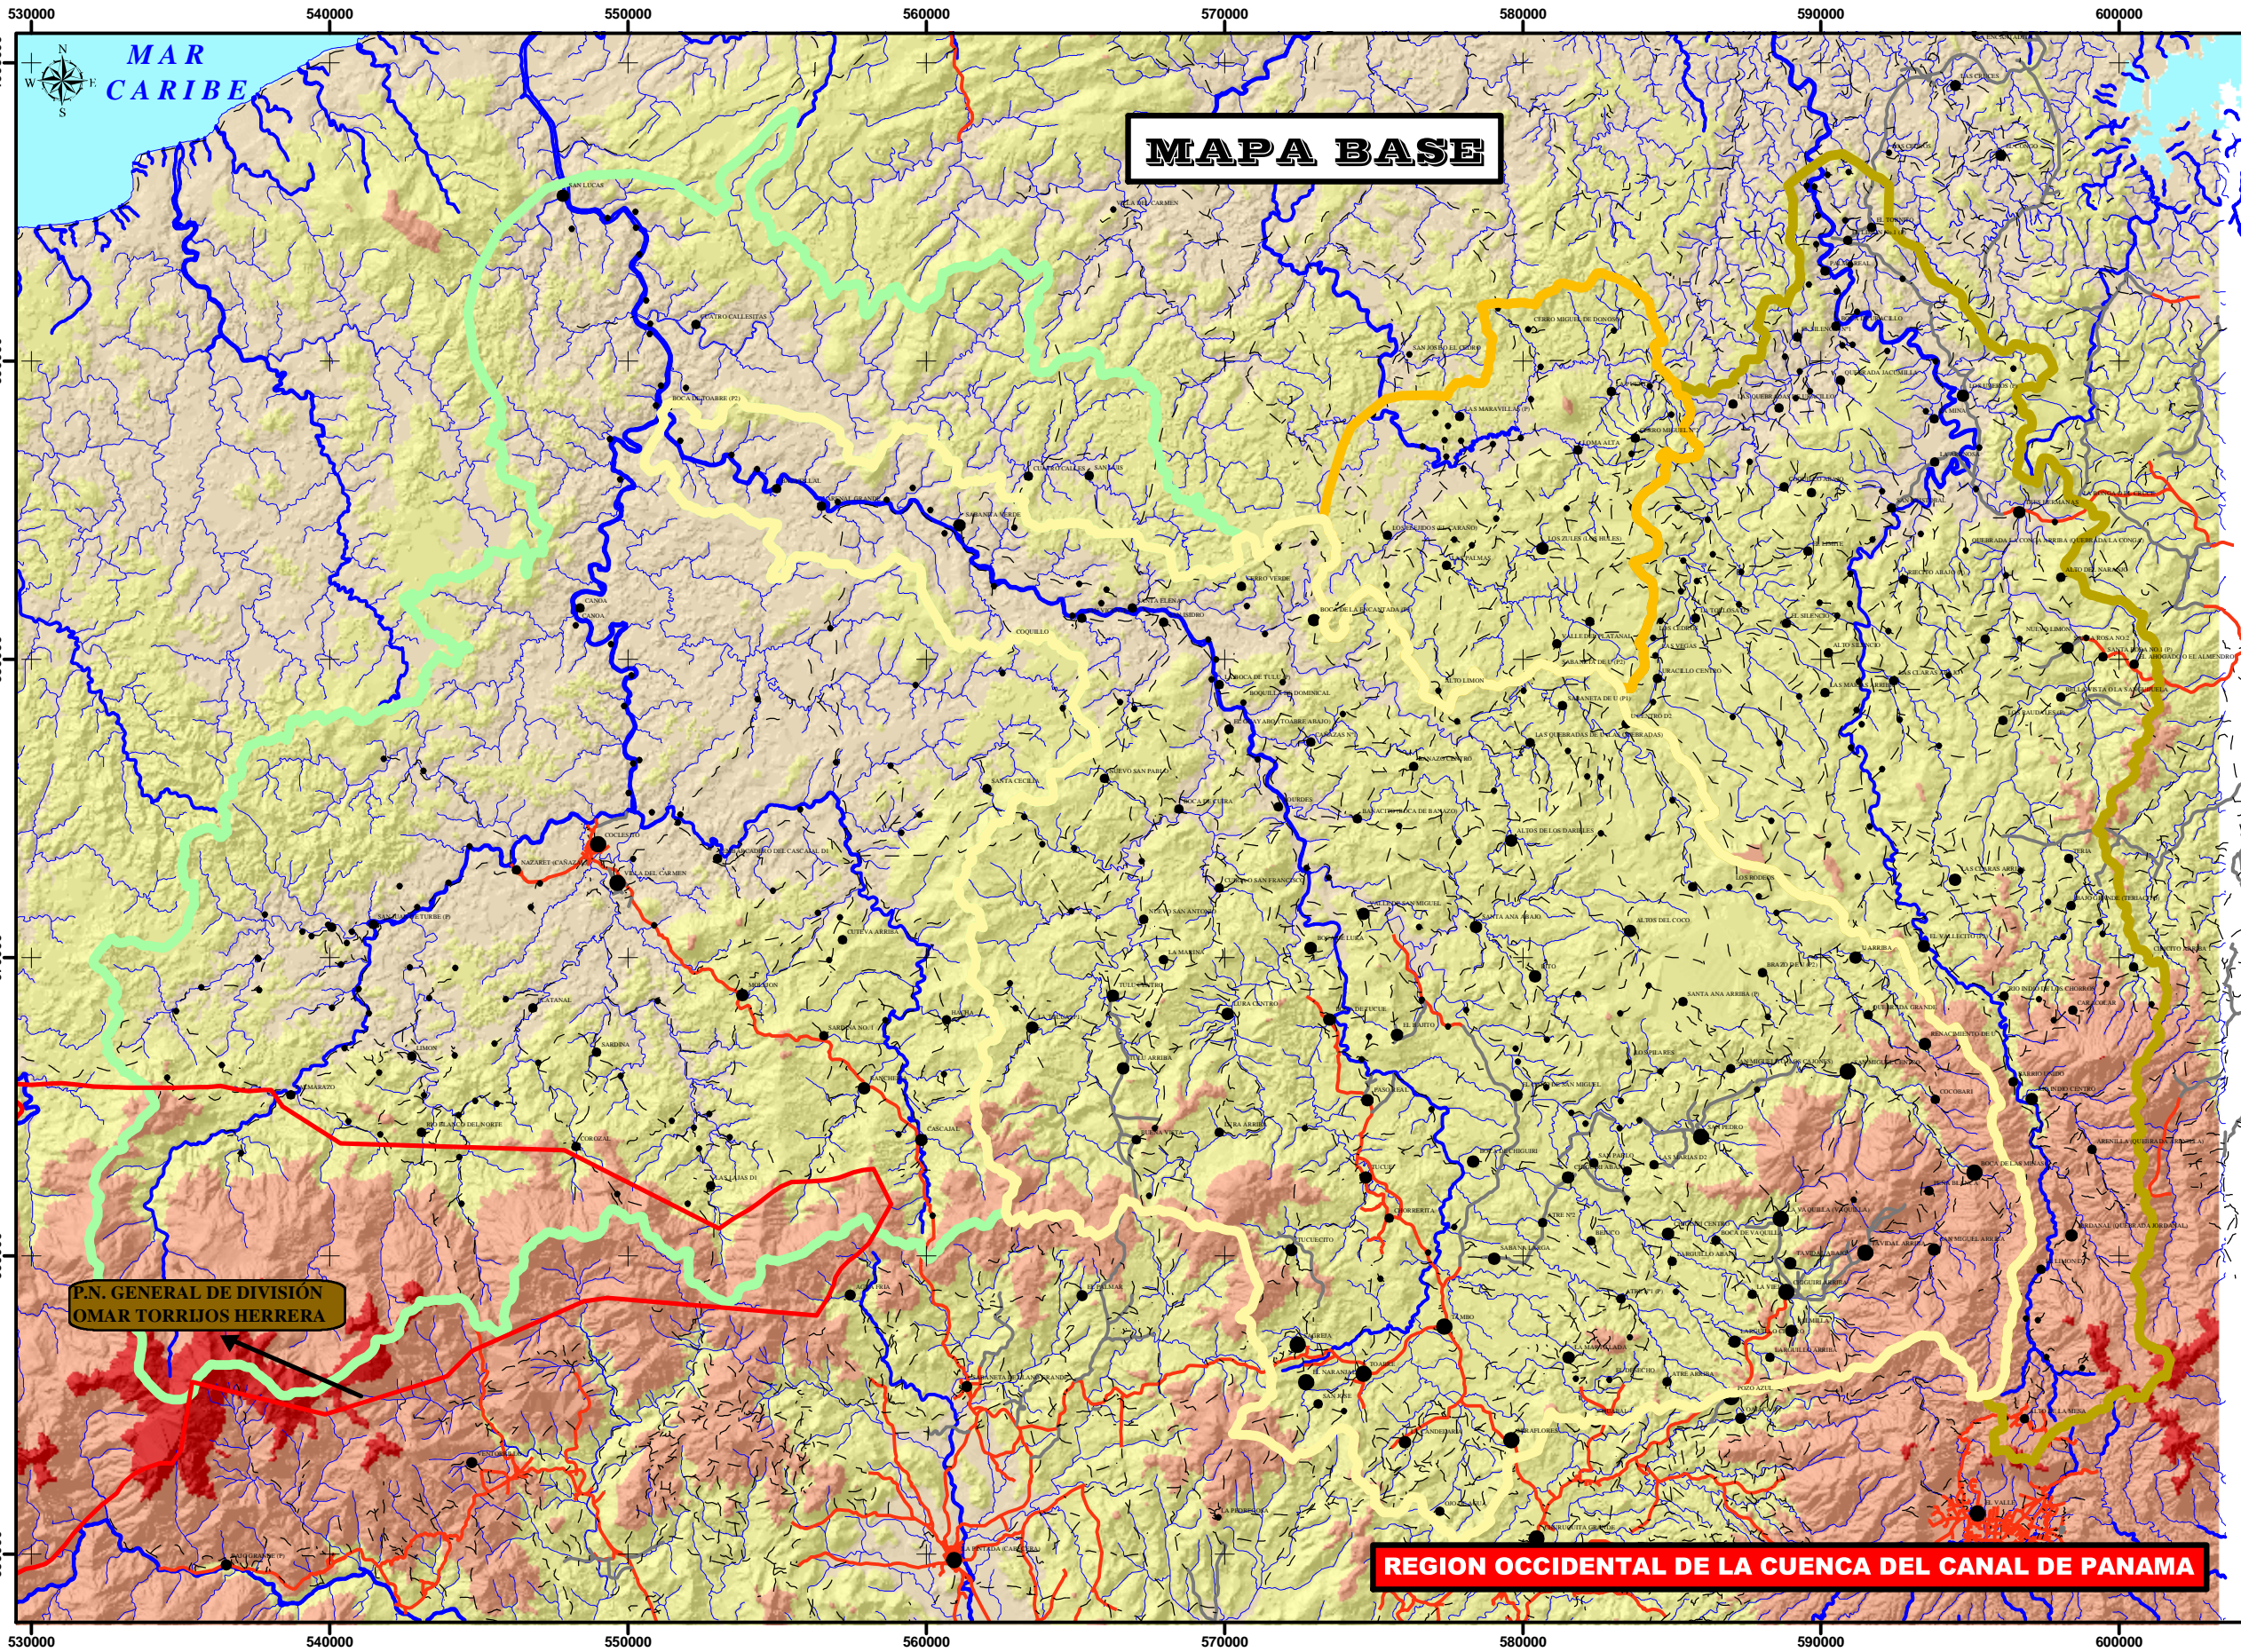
530000 540000 550000 560000 570000 580000 590000 600000

MAR CARIBE

N S E W

MAPA BASE

P.N. GENERAL DE DIVISIÓN OMAR TORRIJOS HERRERA

REGION OCCIDENTAL DE LA CUENCA DEL CANAL DE PANAMA

530000 540000 550000 560000 570000 580000 590000 600000